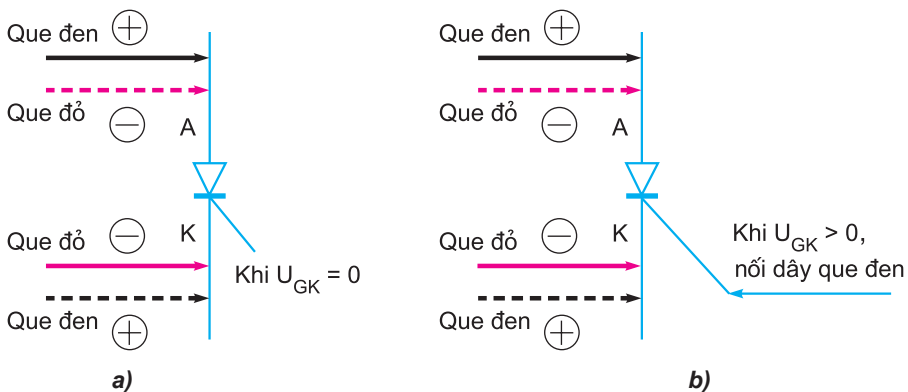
Que đen $\oplus$

Que đỏ $\ominus$ A

Que đỏ $\ominus$ K

Khi $U_{GK} = 0$

Que đen $\oplus$

a)

Que đen $\oplus$

Que đỏ $\ominus$ A

Que đỏ $\ominus$ K

Khi $U_{GK} > 0$, nối dây que đen

Que đen $\oplus$

b)